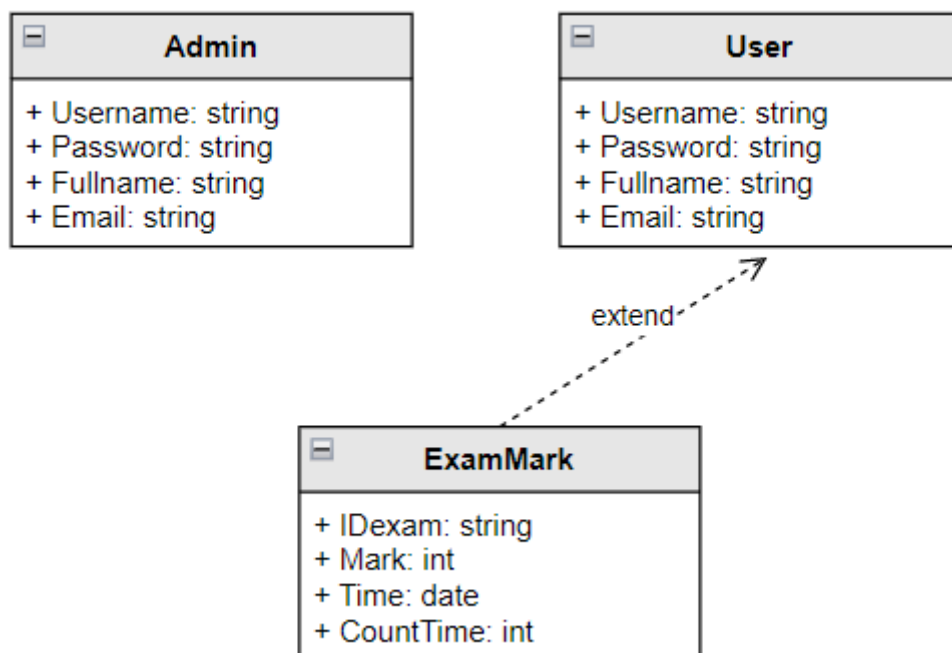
Admin

+ Username: string
+ Password: string
+ Fullname: string
+ Email: string

User

+ Username: string
+ Password: string
+ Fullname: string
+ Email: string

extend

ExamMark

+ IDexam: string
+ Mark: int
+ Time: date
+ CountTime: int